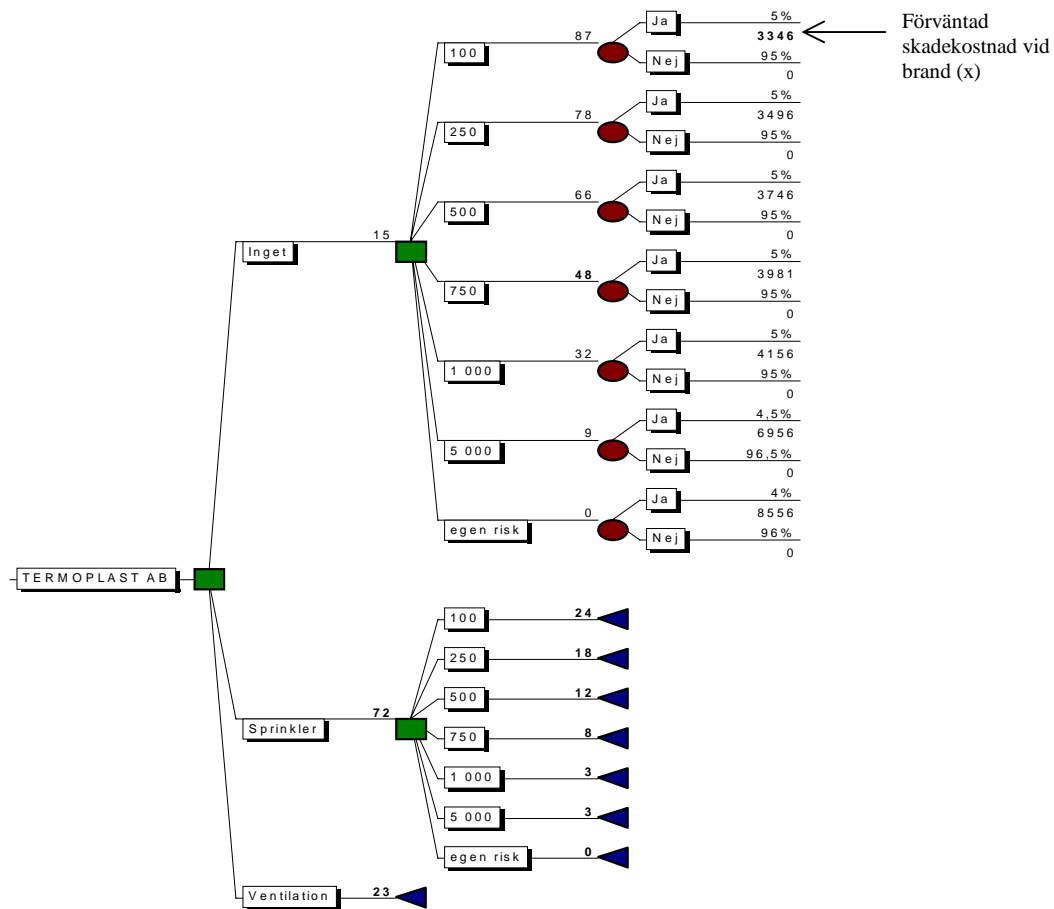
Förväntad skadekostnad vid brand (x)

TERMOPLAST AB

Inget
15

100
87
Ja
5%
3346
Nej
95%
0

250
78
Ja
5%
3496
Nej
95%
0

500
66
Ja
5%
3746
Nej
95%
0

750
48
Ja
5%
3981
Nej
95%
0

1 000
32
Ja
5%
4156
Nej
95%
0

5 000
9
Ja
4,5%
6956
Nej
96,5%
0

egen risk
0
Ja
4%
8556
Nej
96%
0

Sprinkler
72

100
24
250
18
500
12
750
8
1 000
3
5 000
3
egen risk
0

Ventilation
23